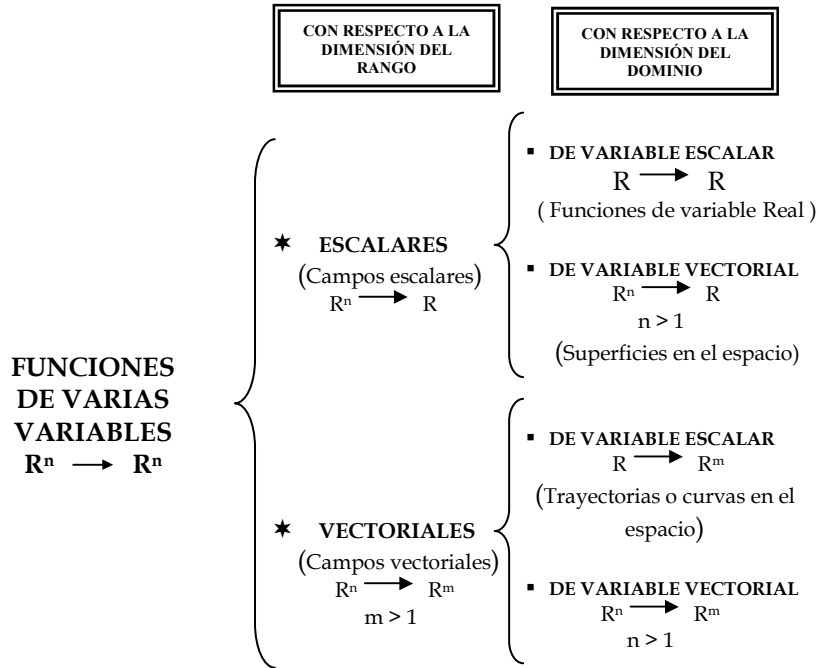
CON RESPECTO A LA DIMENSIÓN DEL RANGO

CON RESPECTO A LA DIMENSIÓN DEL DOMINIO

FUNCIONES DE VARIAS VARIABLES
$R^n \longrightarrow R^n$

✶ ESCALARES
(Campos escalares)
$R^n \longrightarrow R$

▪ DE VARIABLE ESCALAR
$R \longrightarrow R$
( Funciones de variable Real )

▪ DE VARIABLE VECTORIAL
$R^n \longrightarrow R$
$n > 1$
(Superficies en el espacio)

✶ VECTORIALES
(Campos vectoriales)
$R^n \longrightarrow R^m$
$m > 1$

▪ DE VARIABLE ESCALAR
$R \longrightarrow R^m$
(Trayectorias o curvas en el espacio)

▪ DE VARIABLE VECTORIAL
$R^n \longrightarrow R^m$
$n > 1$